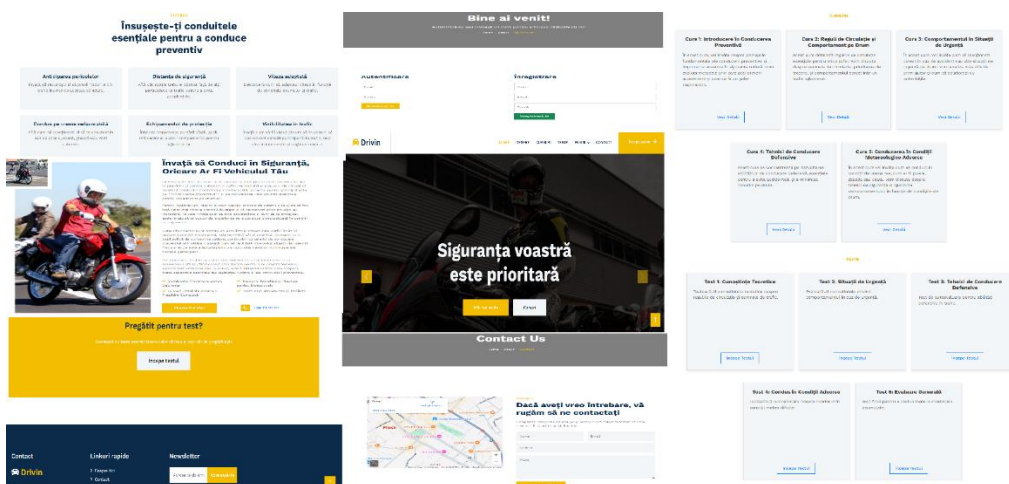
Însușește-ți conduitele esențiale pentru a conduce preventiv

Anticiparea pericolelor

Distanța de siguranță

Viteza adaptată

Condus pe vreme nefavorabilă

Echipamentul de protecție

Gestionarea stresului în trafic

Învață să Conduci în Siguranță, Oricare Ar Fi Vehiculul Tău

Pregătit pentru test?

Începe testul

Contact

Linkuri rapide

Newsletter

Drivin

Bine ai venit!

Autentificare

Înregistrare

Drivin

Siguranța voastră este prioritară

Contact Us

Dacă aveți vreo întrebare, vă rugăm să ne contactați

Curs 1: Introducere în Conducerea Preventivă

Curs 2: Reguli de Circulație și Comportament pe Drum

Curs 3: Comportamentul în Situații de Urgență

Vezi Detalii

Vezi Detalii

Vezi Detalii

Curs 4: Tehnici de Conducere Defensive

Curs 5: Conducerea în Condiții Meteorologice Adverse

Vezi Detalii

Vezi Detalii

Test 1: Cunoștințe Teoretice

Test 2: Situații de Urgență

Test 3: Tehnici de Conducere Defensivă

Începe Testul

Începe Testul

Începe Testul

Test 4: Condus în Condiții Meteo

Test 5: Evaluare Generală

Începe Testul

Începe Testul